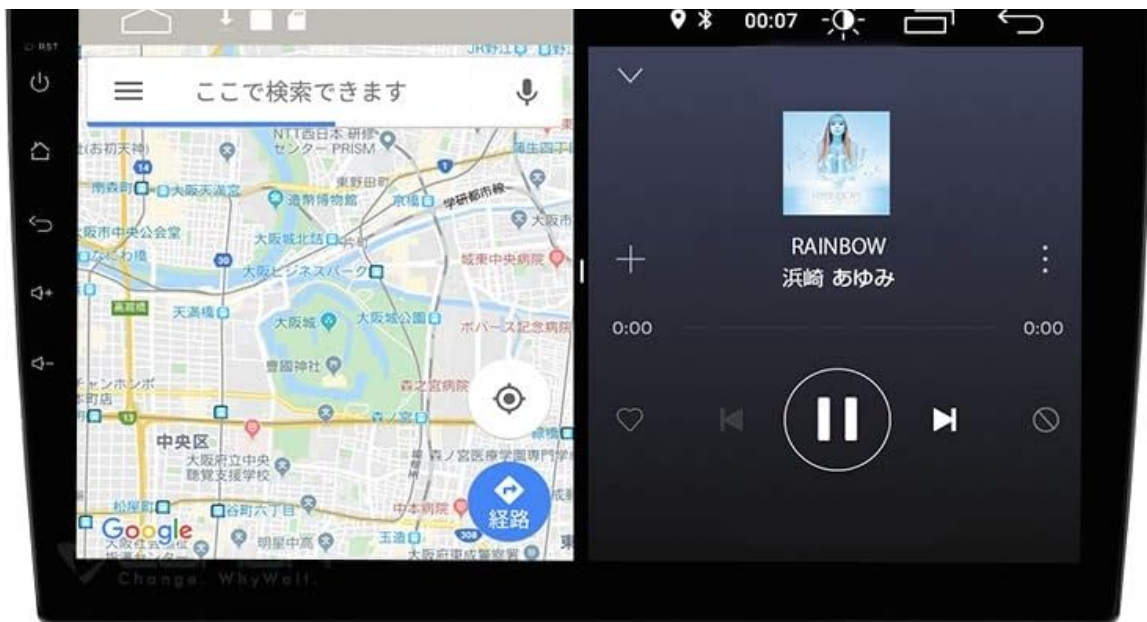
RST

00:07

ここで検索できます

NTT西日本 研修センター PRISM
東野田町
造幣博物館
京橋
学研都市線
大阪市中央公会堂
大阪城北詰
城東中央病院
大阪ビジネスパーク
天満橋
大阪城
大阪城公園
ボバース記念病院
豊國神社
森之宮病院
森ノ宮
中央区
大阪府立中央聴覚支援学校
森ノ宮医療学園専門学校
松屋町
谷町六丁目
中本病院
明星中高
玉造
大阪府東成警察署
Google
経路

RAINBOW
浜崎 あゆみ
0:00
0:00

Change. WhyWolf.